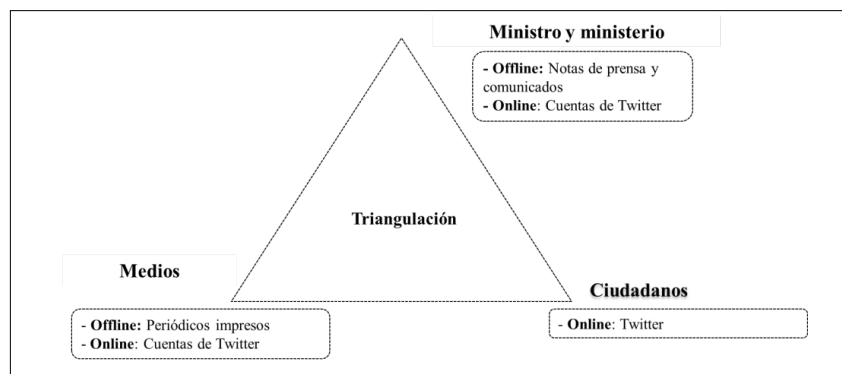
Ministro y ministerio

- **Offline:** Notas de prensa y comunicados
- **Online**: Cuentas de Twitter

Triangulación

Medios

- **Offline:** Periódicos impresos
- **Online**: Cuentas de Twitter

Ciudadanos

- **Online**: Twitter